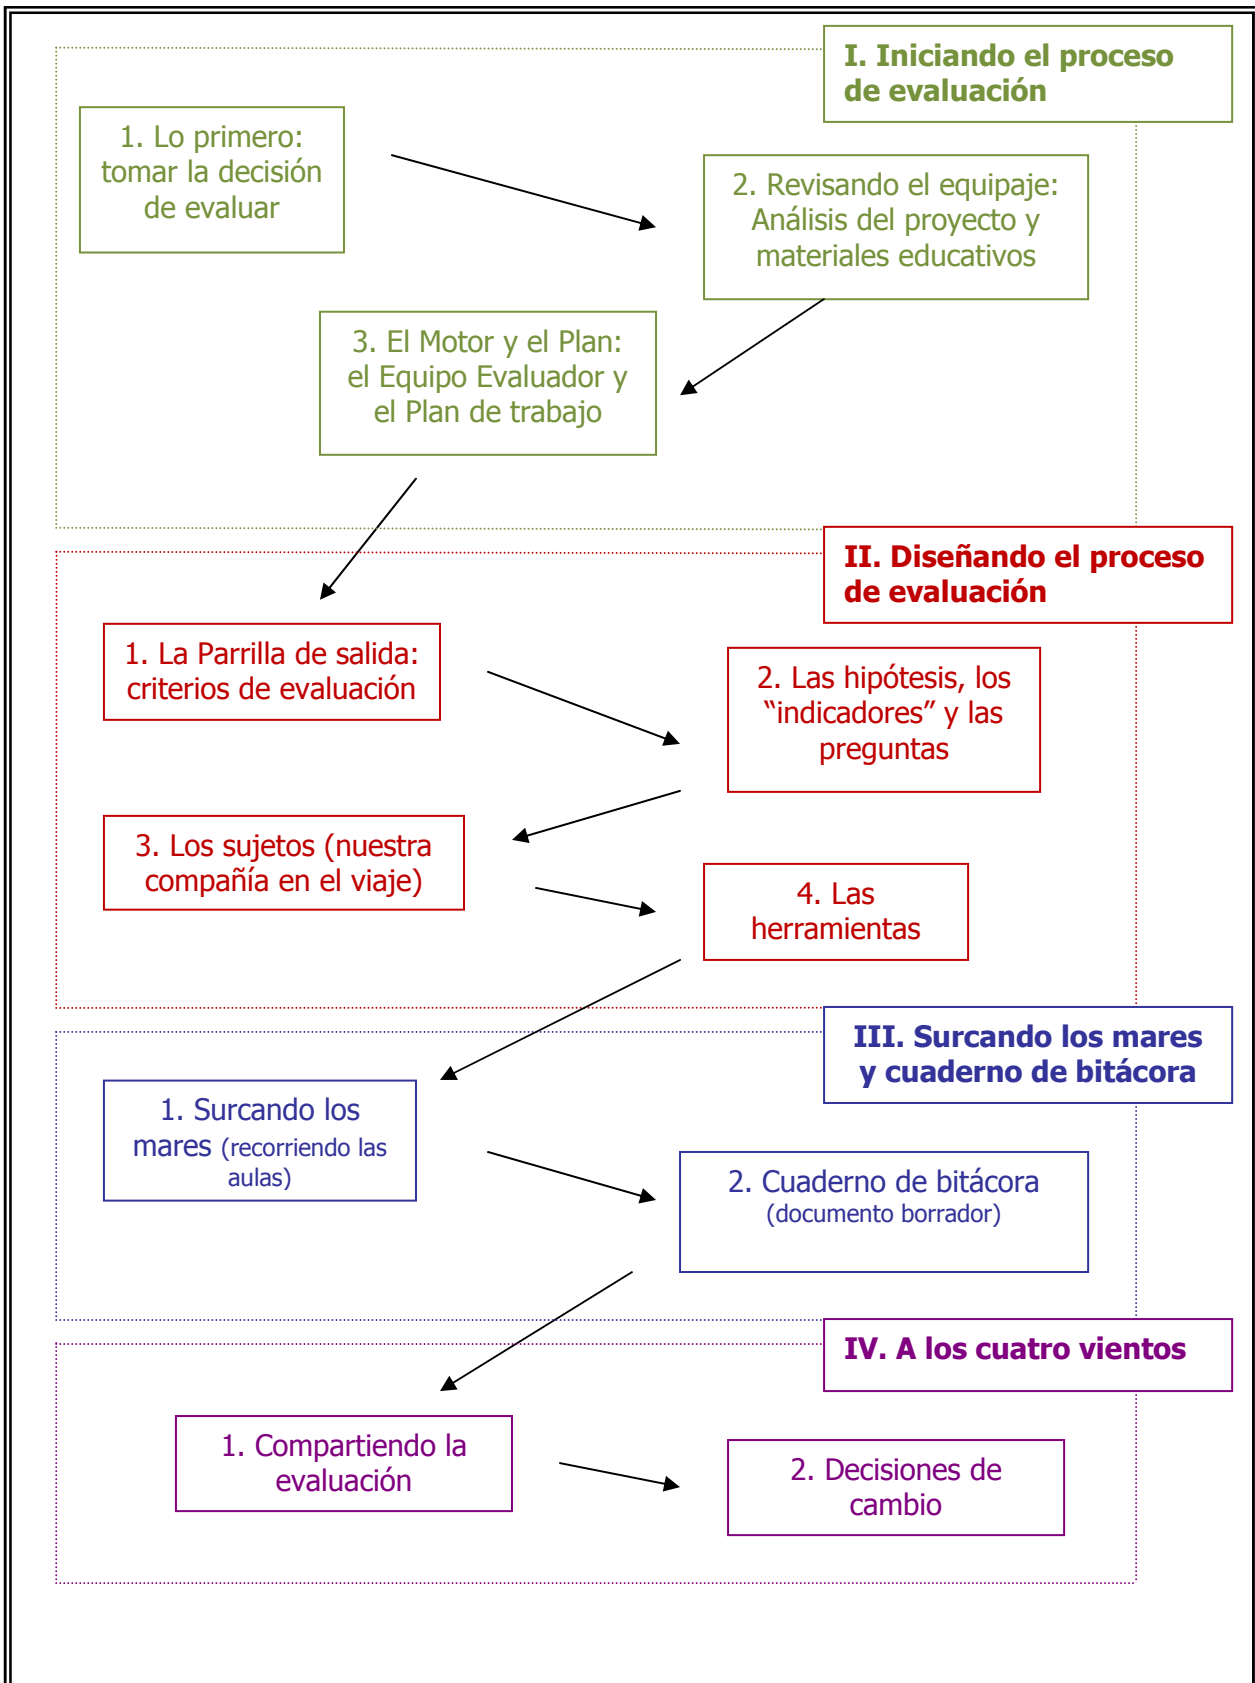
I. Iniciando el proceso de evaluación

1. Lo primero: tomar la decisión de evaluar

2. Revisando el equipaje: Análisis del proyecto y materiales educativos

3. El Motor y el Plan: el Equipo Evaluador y el Plan de trabajo

II. Diseñando el proceso de evaluación

1. La Parrilla de salida: criterios de evaluación

2. Las hipótesis, los "indicadores" y las preguntas

3. Los sujetos (nuestra compañía en el viaje)

4. Las herramientas

III. Surcando los mares y cuaderno de bitácora

1. Surcando los mares (recorriendo las aulas)

2. Cuaderno de bitácora (documento borrador)

IV. A los cuatro vientos

1. Compartiendo la evaluación

2. Decisiones de cambio